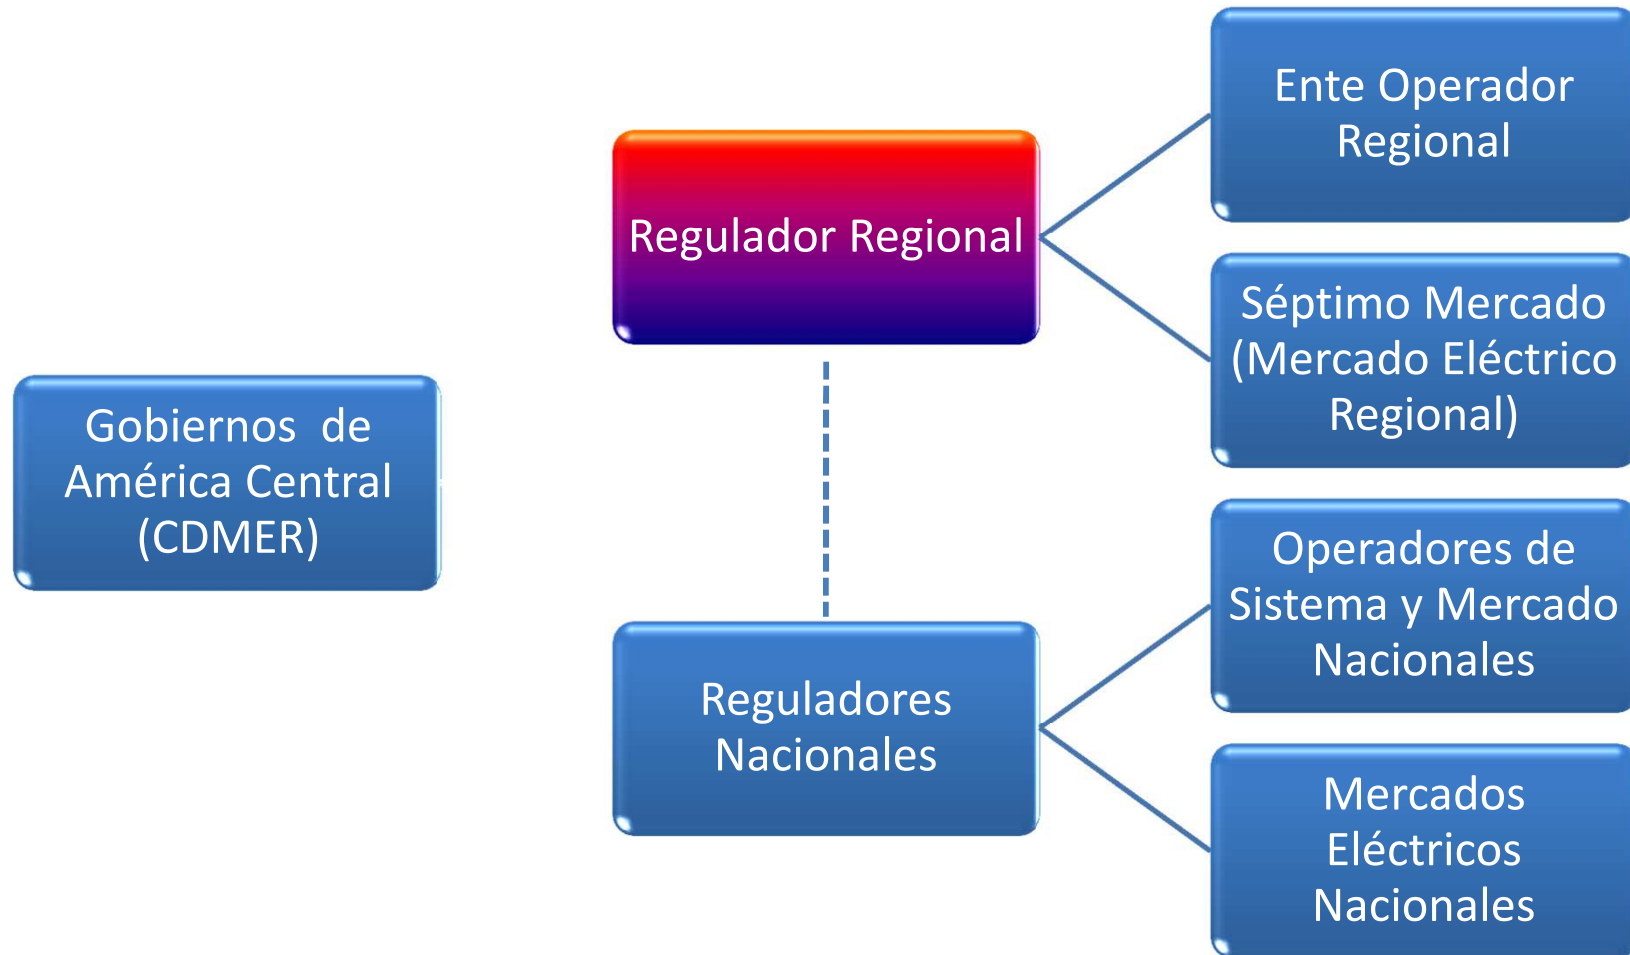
Gobiernos de América Central (CDMER)

Regulador Regional

Ente Operador Regional

Séptimo Mercado (Mercado Eléctrico Regional)

Reguladores Nacionales

Operadores de Sistema y Mercado Nacionales

Mercados Eléctricos Nacionales